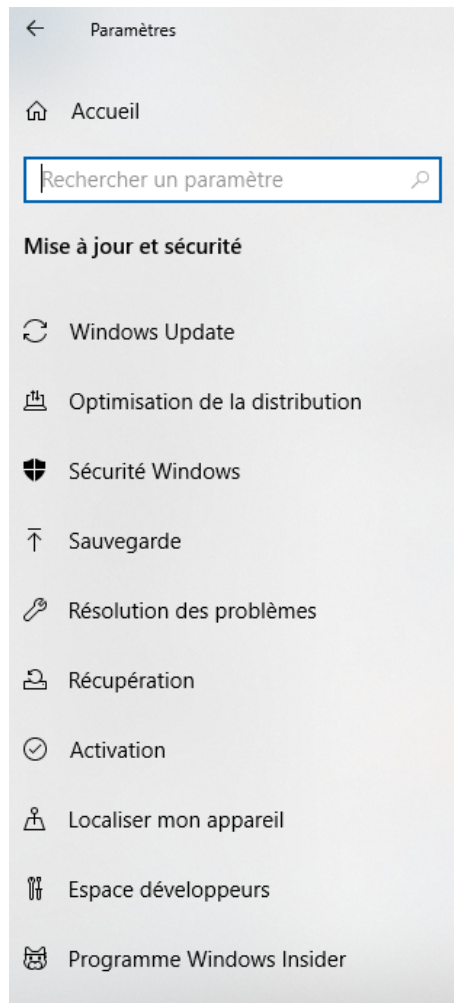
Paramètres

Accueil

Rechercher un paramètre

Mise à jour et sécurité

Windows Update

Optimisation de la distribution

Sécurité Windows

Sauvegarde

Résolution des problèmes

Récupération

Activation

Localiser mon appareil

Espace développeurs

Programme Windows Insider